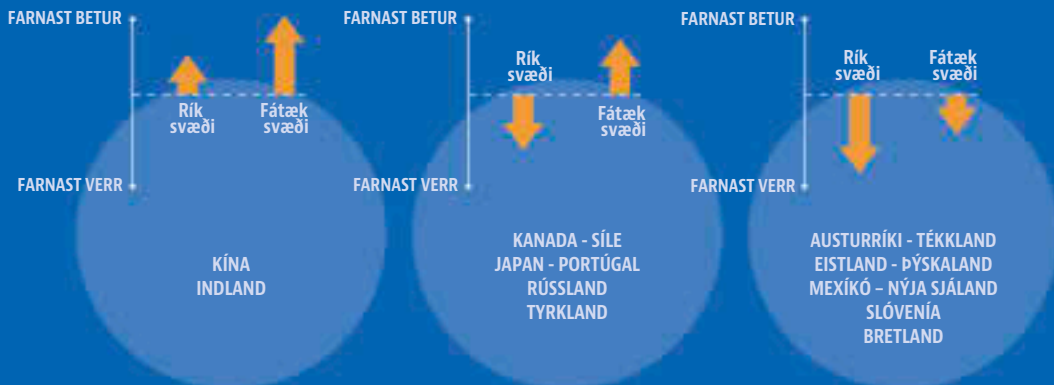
FARNAST BETUR

Rík svæði

Fátæk svæði

FARNAST VERR

KÍNA
INDLAND

FARNAST BETUR

Rík svæði

Fátæk svæði

FARNAST VERR

KANADA - SÍLE
JAPAN - PORTÚGAL
RÚSSLAND
TYRKLAND

FARNAST BETUR

Rík svæði

Fátæk svæði

FARNAST VERR

AUSTURRÍKI - TÉKKLAND
EISTLAND - ÞÝSKALAND
MEXÍKÓ – NÝJA SJÁLAND
SLÓVENÍA
BRETLAND